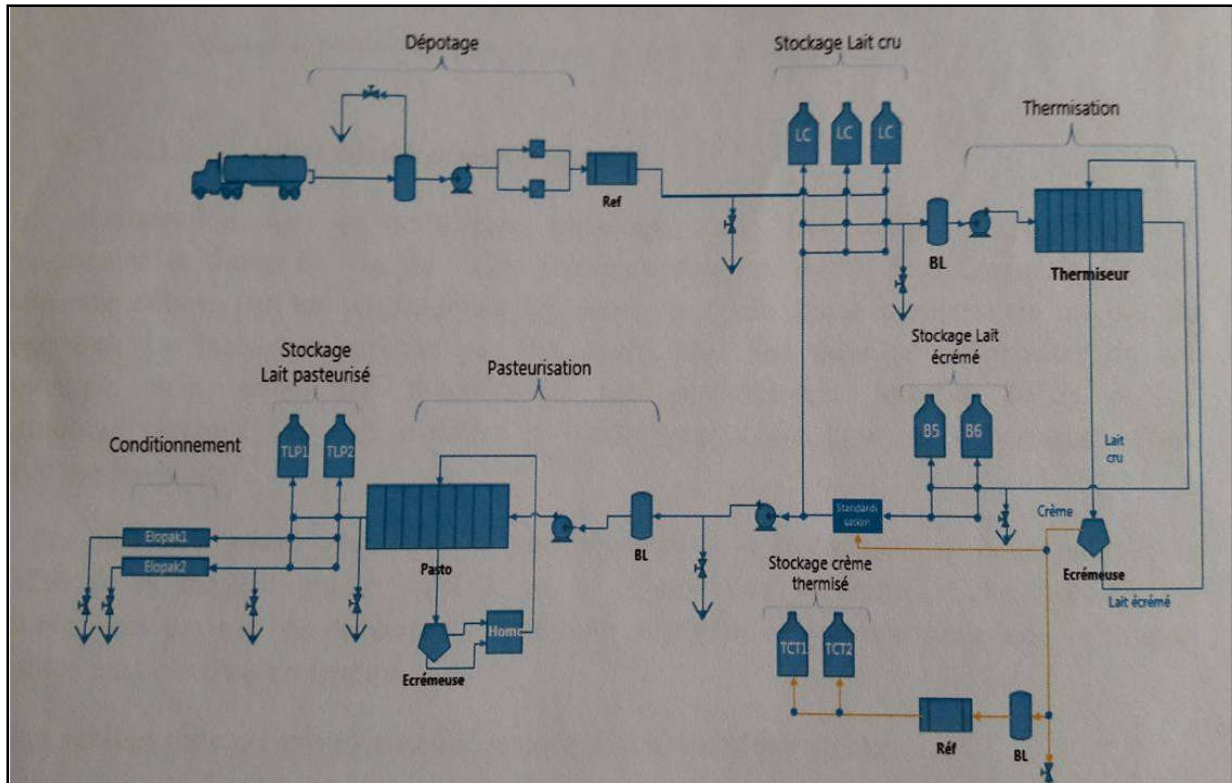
Dépotage

Stockage Lait cru

LC LC LC

Thermisation

Ref

BL

Thermiseur

Stockage Lait écrémé

B5 B6

Stockage Lait pasteurisé

Pasteurisation

Conditionnement

TLP1 TLP2

Lait cru

Crème

Elopak1

Elopak2

Pasto

BL

Standardisation

Ecrémeuse

Lait écrémé

Stockage crème thermisé

Homo

Ecrémeuse

TCT1 TCT2

Réf

BL